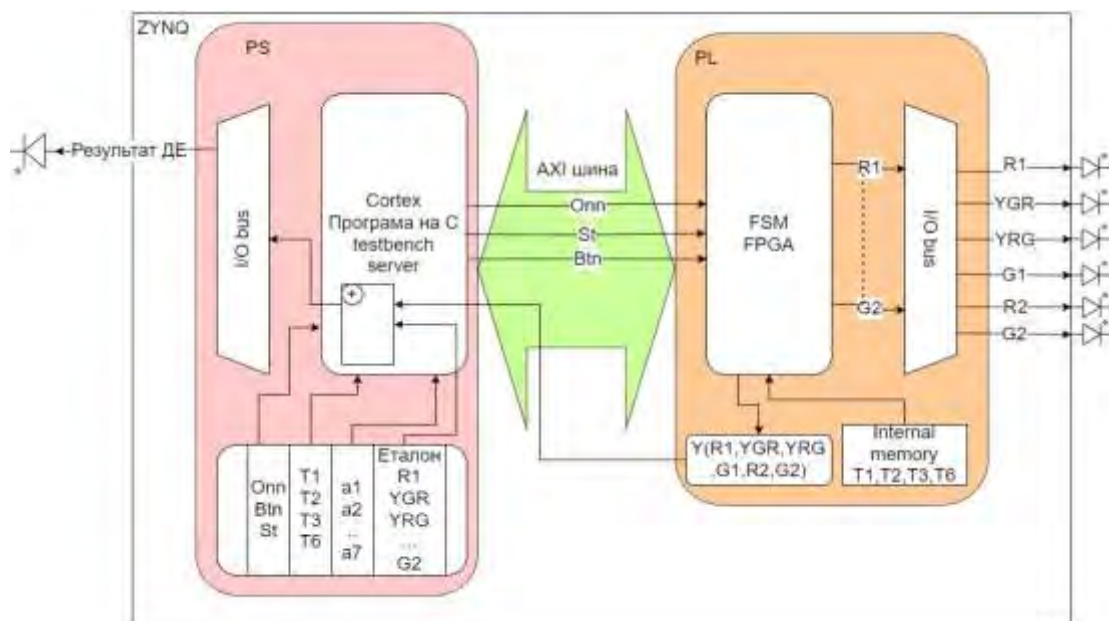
ZYNQ

PS

Результат ДЕ

I/O bus

Cortex
Програма на С
testbench
server

+

| Onn Btn St | T1 T2 T3 T6 | a1 a2 ... a7 | Еталон R1 YGR YRG ... G2 |
|---|---|---|---|

AXI шина

Onn
St
Btn

PL

FSM
FPGA

R1
G2

I/O bus

Y(R1,YGR,YRG ,G1,R2,G2)

Internal memory
T1,T2,T3,T6

R1
YGR
YRG
G1
R2
G2